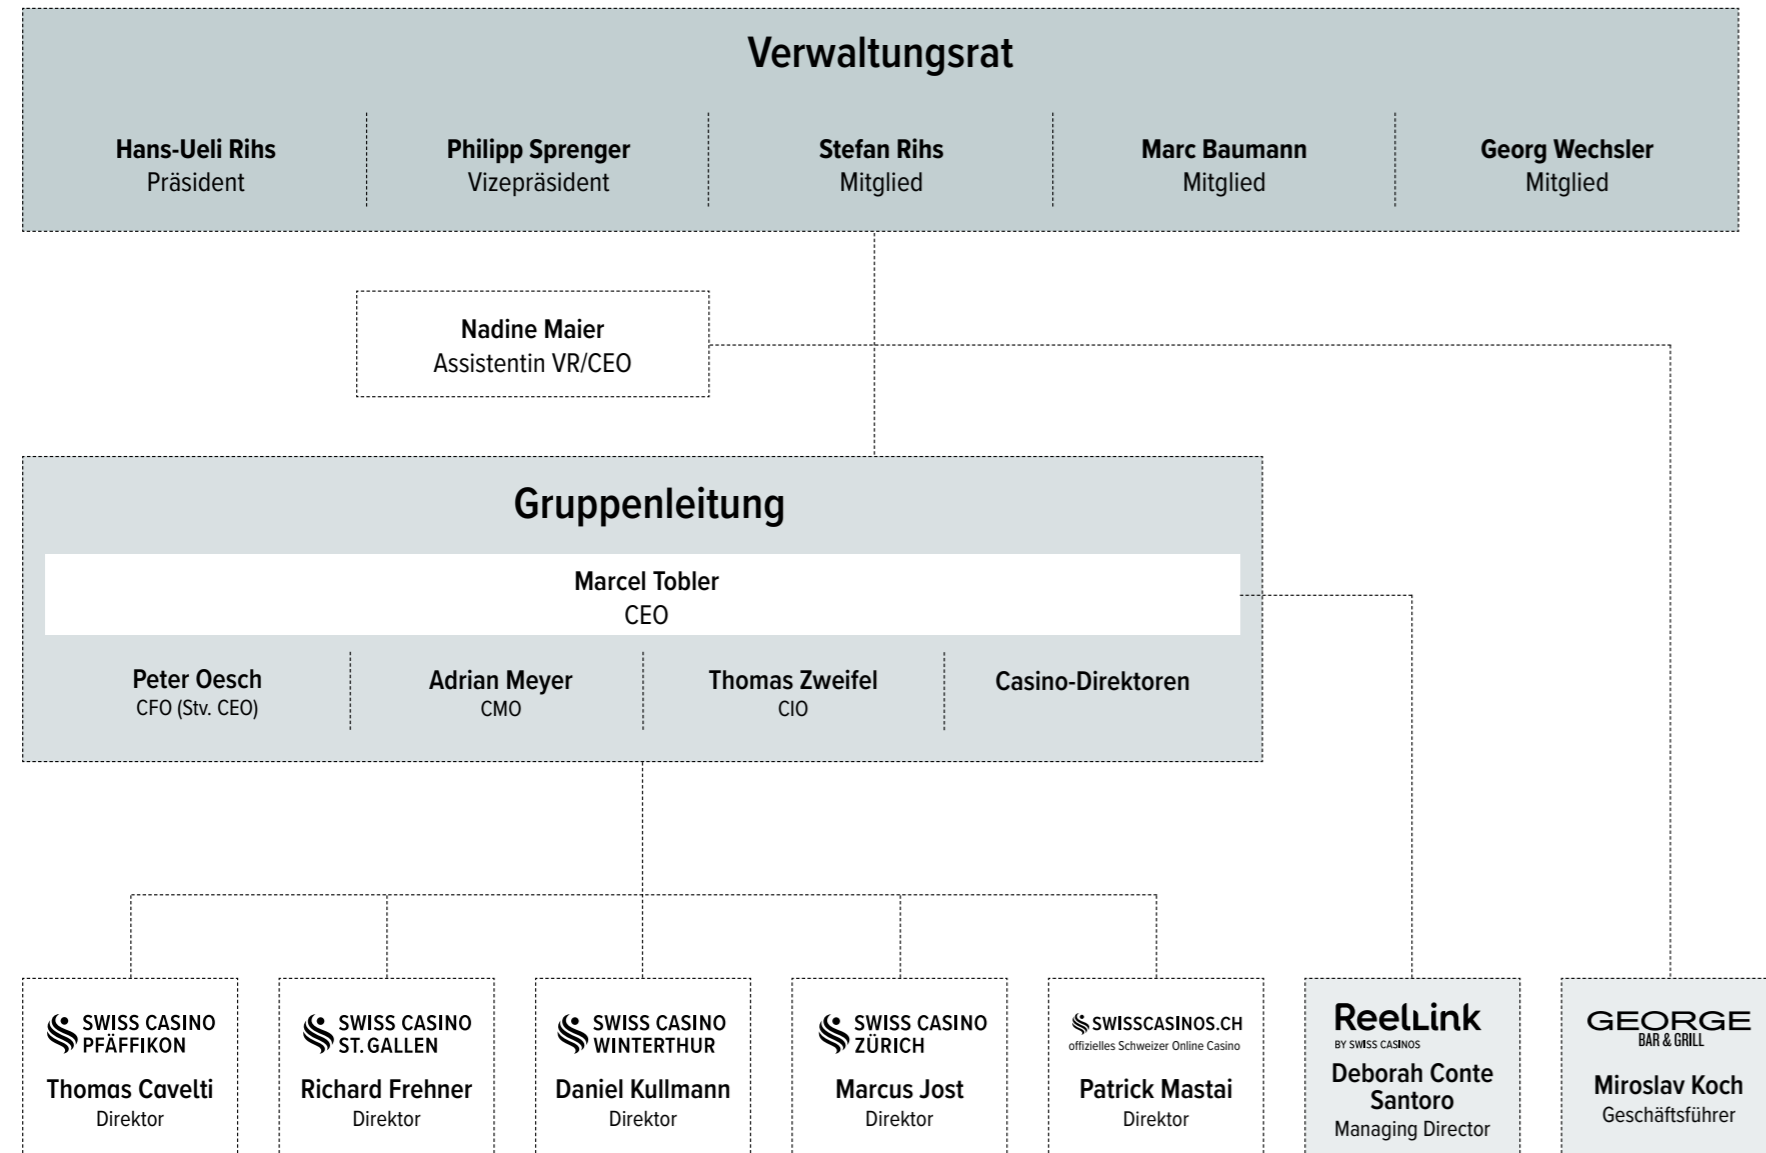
Verwaltungsrat

Hans-Ueli Rihs
Präsident

Philipp Sprenger
Vizepräsident

Stefan Rihs
Mitglied

Marc Baumann
Mitglied

Georg Wechsler
Mitglied

Nadine Maier
Assistentin VR/CEO

Gruppenleitung

Marcel Tobler
CEO

Peter Oesch
CFO (Stv. CEO)

Adrian Meyer
CMO

Thomas Zweifel
CIO

Casino-Direktoren

SWISS CASINO PFÄFFIKON
Thomas Cavelti
Direktor

SWISS CASINO ST. GALLEN
Richard Frehner
Direktor

SWISS CASINO WINTERTHUR
Daniel Kullmann
Direktor

SWISS CASINO ZÜRICH
Marcus Jost
Direktor

SWISSCASINOS.CH
offizielles Schweizer Online Casino
Patrick Mastai
Direktor

ReelLink
BY SWISS CASINOS
Deborah Conte Santoro
Managing Director

GEORGE
BAR & GRILL
Miroslav Koch
Geschäftsführer